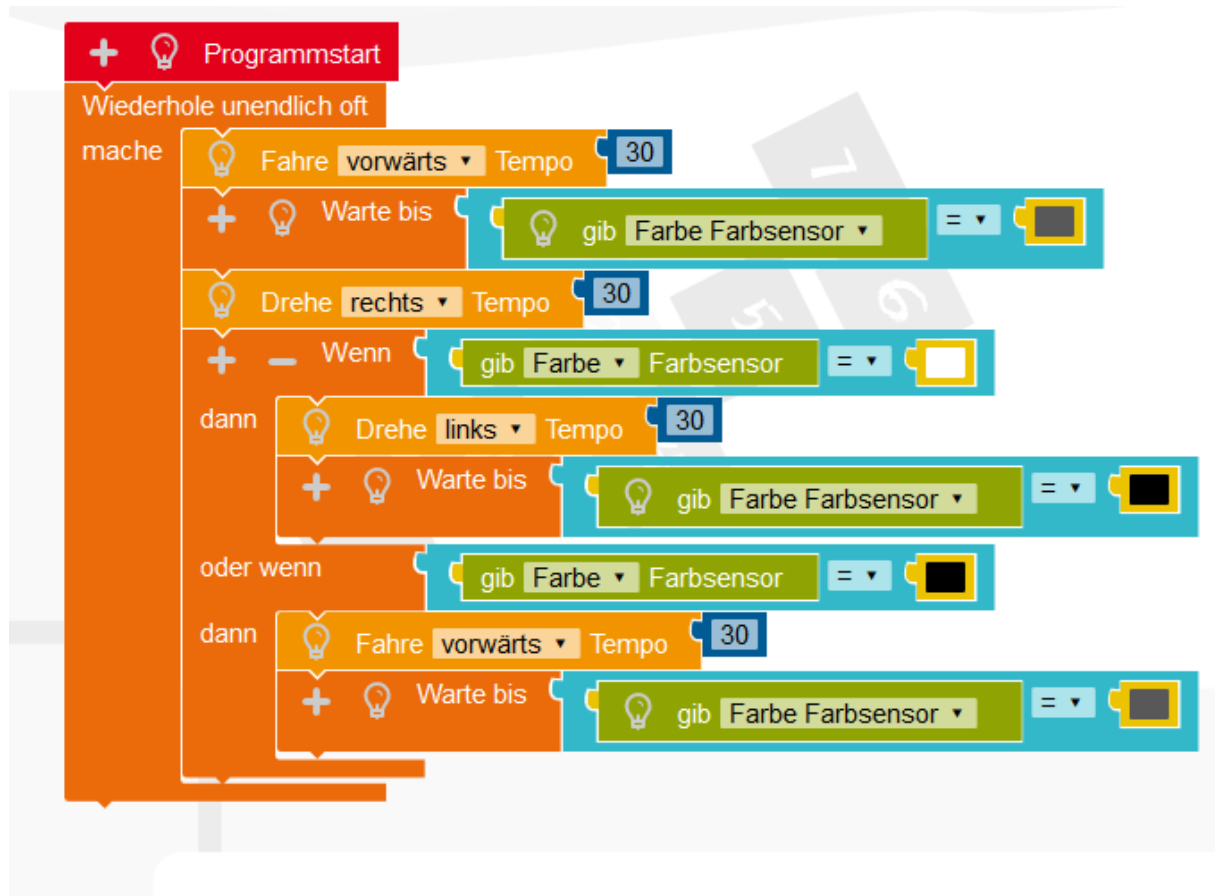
+ Programmstart
Wiederhole unendlich oft
mache
Fahre vorwärts ▾ Tempo 30
+ Warte bis gib Farbe Farbsensor ▾ = ▾
Drehe rechts ▾ Tempo 30
+ − Wenn gib Farbe ▾ Farbsensor = ▾
dann
Drehe links ▾ Tempo 30
+ Warte bis gib Farbe Farbsensor ▾ = ▾
oder wenn gib Farbe ▾ Farbsensor = ▾
dann
Fahre vorwärts ▾ Tempo 30
+ Warte bis gib Farbe Farbsensor ▾ = ▾
7
6
5